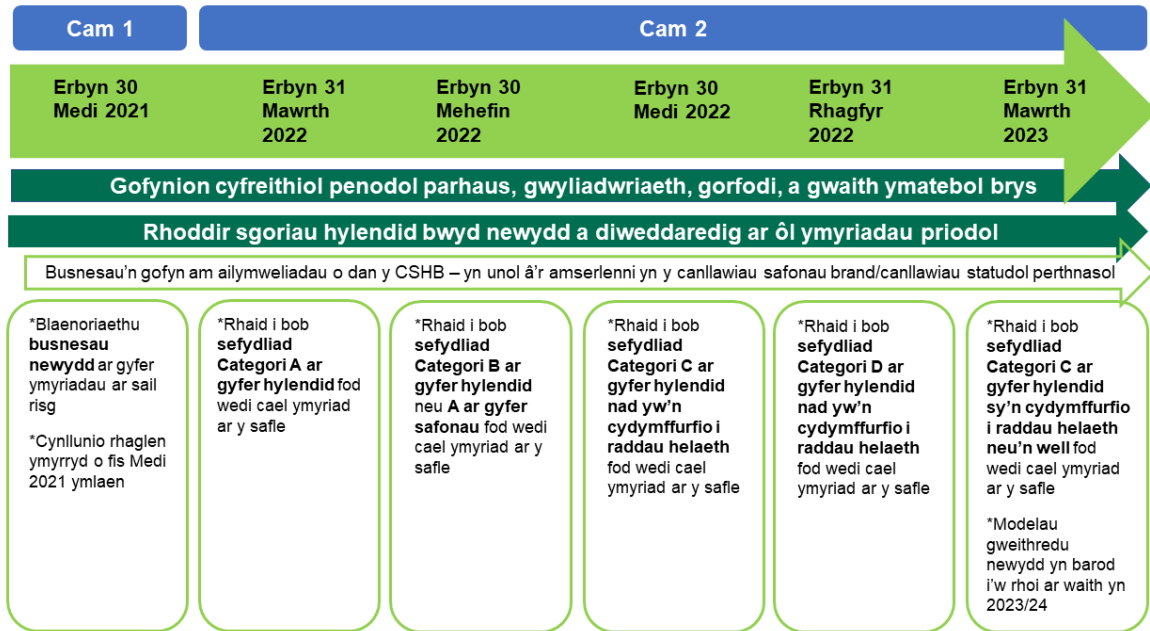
Cam 1

Cam 2

Erbyn 30 Medi 2021

Erbyn 31 Mawrth 2022

Erbyn 30 Mehefin 2022

Erbyn 30 Medi 2022

Erbyn 31 Rhagfyr 2022

Erbyn 31 Mawrth 2023

Gofynion cyfreithiol penodol parhaus, gwyliadwriaeth, gorfodi, a gwaith ymatebol brys

Rhoddir sgoriau hylendid bwyd newydd a diweddaredig ar ôl ymyriadau priodol

Busnesau'n gofyn am ailymweliadau o dan y CSHB – yn unol â'r amserlenni yn y canllawiau safonau brand/canllawiau statudol perthnasol

*Blaenoriaethu busnesau newydd ar gyfer ymyriadau ar sail risg

*Cynllunio rhaglen ymyrryd o fis Medi 2021 ymlaen

*Rhaid i bob sefydliad Categori A ar gyfer hylendid fod wedi cael ymyriad ar y safle

*Rhaid i bob sefydliad Categori B ar gyfer hylendid neu A ar gyfer safonau fod wedi cael ymyriad ar y safle

*Rhaid i bob sefydliad Categori C ar gyfer hylendid nad yw'n cydymffurfio i raddau helaeth fod wedi cael ymyriad ar y safle

*Rhaid i bob sefydliad Categori D ar gyfer hylendid nad yw'n cydymffurfio i raddau helaeth fod wedi cael ymyriad ar y safle

*Rhaid i bob sefydliad Categori C ar gyfer hylendid sy'n cydymffurfio i raddau helaeth neu'n well fod wedi cael ymyriad ar y safle

*Modelau gweithredu newydd yn barod i'w rhoi ar waith yn 2023/24